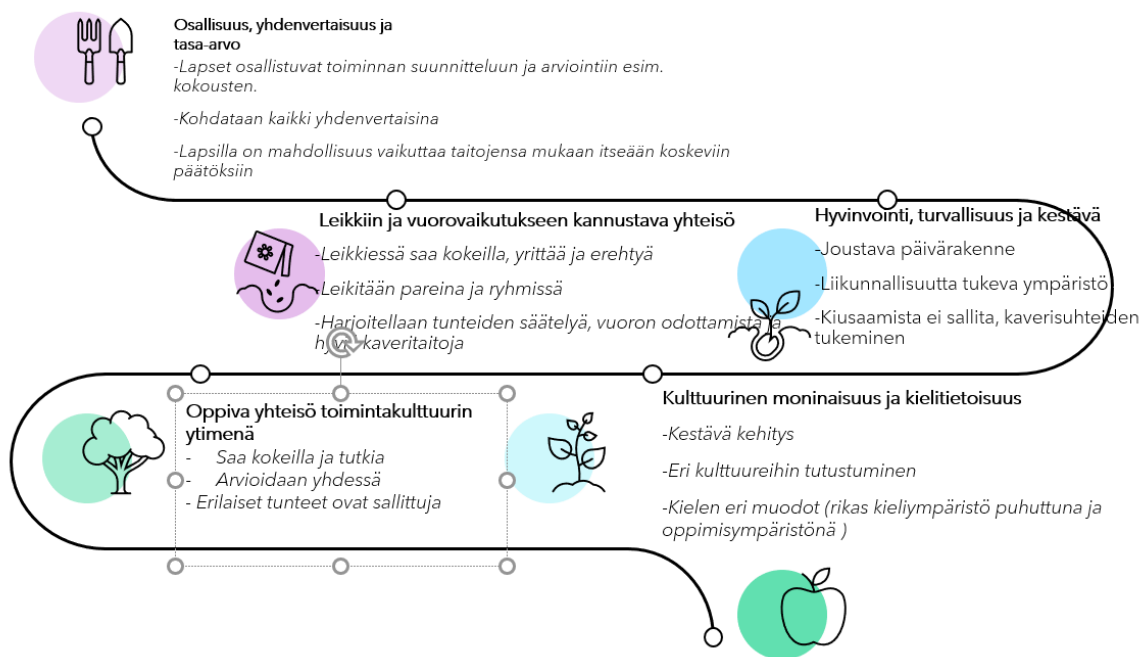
Osallisuus, yhdenvertaisuus ja tasa-arvo

-Lapset osallistuvat toiminnan suunnitteluun ja arviointiin esim. kokousten.

-Kohdataan kaikki yhdenvertaisina

-Lapsilla on mahdollisuus vaikuttaa taitojensa mukaan itseään koskeviin päätöksiin

Leikkiin ja vuorovaikutukseen kannustava yhteisö

-Leikkiessä saa kokeilla, yrittää ja erehtyä

-Leikitään pareina ja ryhmissä

-Harjoitellaan tunteiden säätelyä, vuoron odottamista ja hy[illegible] kaveritaitoja

Hyvinvointi, turvallisuus ja kestävä

-Joustava päivärakenne

-Liikunnallisuutta tukeva ympäristö

-Kiusaamista ei sallita, kaverisuhteiden tukeminen

Oppiva yhteisö toimintakulttuurin ytimenä
- Saa kokeilla ja tutkia
- Arvioidaan yhdessä
- Erilaiset tunteet ovat sallittuja

Kulttuurinen moninaisuus ja kielitietoisuus

-Kestävä kehitys

-Eri kulttuureihin tutustuminen

-Kielen eri muodot (rikas kieliympäristö puhuttuna ja oppimisympäristönä )